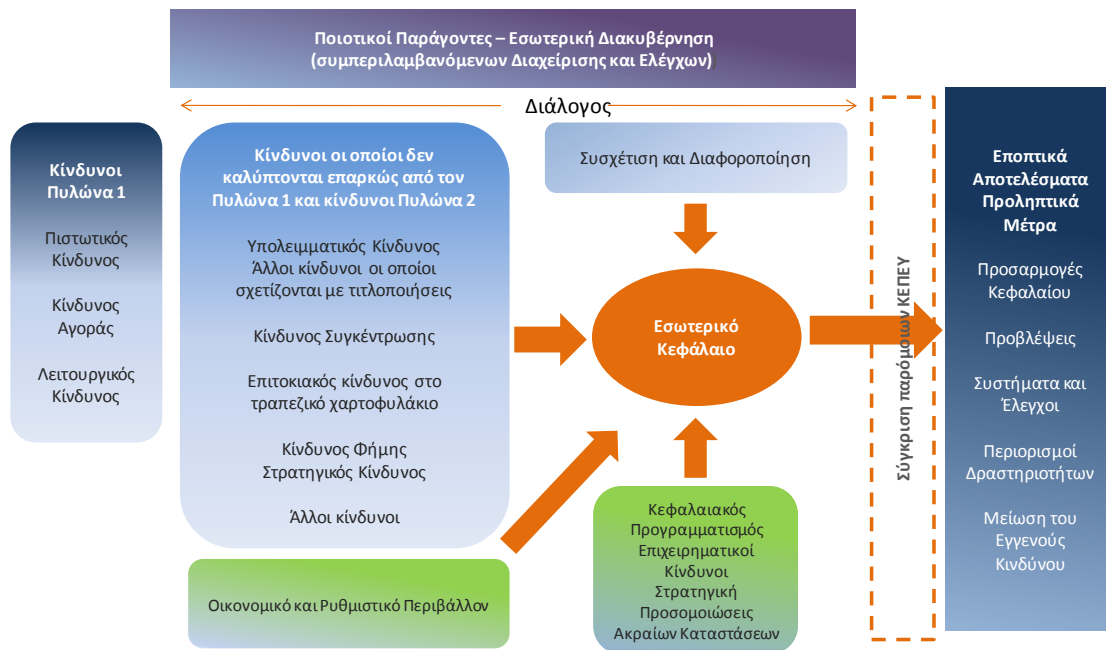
Ποιοτικοί Παράγοντες – Εσωτερική Διακυβέρνηση (συμπεριλαμβανόμενων Διαχείρισης και Ελέγχων)

Διάλογος

Κίνδυνοι Πυλώνα 1

Πιστωτικός Κίνδυνος

Κίνδυνος Αγοράς

Λειτουργικός Κίνδυνος

Κίνδυνοι οι οποίοι δεν καλύπτονται επαρκώς από τον Πυλώνα 1 και κίνδυνοι Πυλώνα 2

Υπολειμματικός Κίνδυνος
Άλλοι κίνδυνοι οι οποίοι σχετίζονται με τιτλοποιήσεις

Κίνδυνος Συγκέντρωσης

Επιτοκιακός κίνδυνος στο τραπεζικό χαρτοφυλάκιο

Κίνδυνος Φήμης
Στρατηγικός Κίνδυνος

Άλλοι κίνδυνοι

Συσχέτιση και Διαφοροποίηση

Εσωτερικό Κεφάλαιο

Οικονομικό και Ρυθμιστικό Περιβάλλον

Κεφαλαιακός Προγραμματισμός
Επιχειρηματικοί Κίνδυνοι
Στρατηγική
Προσομοιώσεις Ακραίων Καταστάσεων

Σύγκριση παρόμοιων ΚΕΠΕΥ

Εποπτικά Αποτελέσματα Προληπτικά Μέτρα

Προσαρμογές Κεφαλαίου

Προβλέψεις

Συστήματα και Έλεγχοι

Περιορισμοί Δραστηριοτήτων

Μείωση του Εγγενούς Κινδύνου